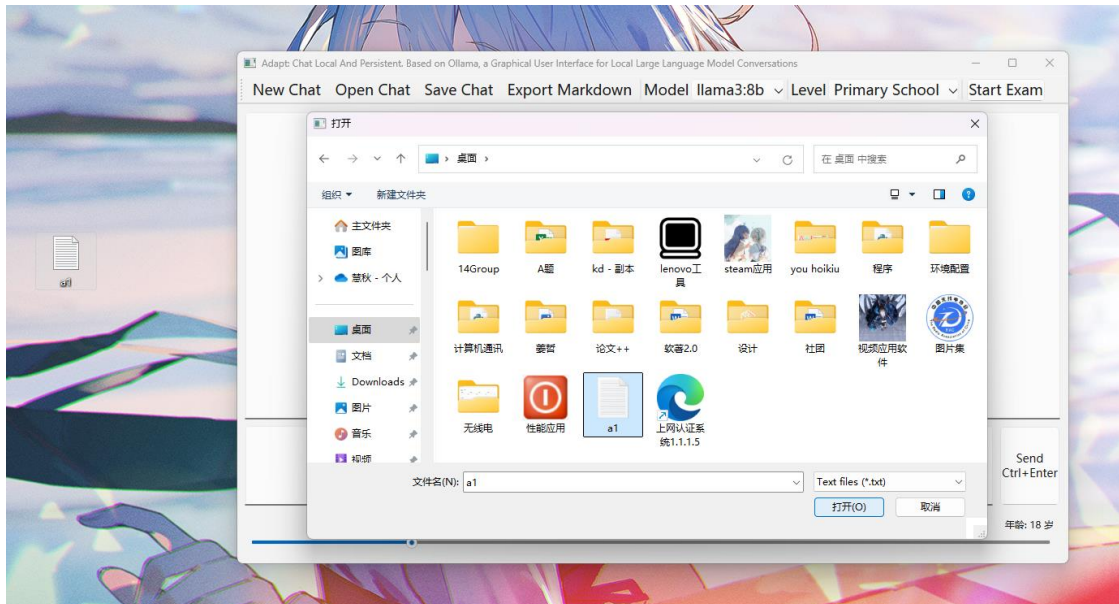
a1

Adapt: Chat Local And Persistent. Based on Ollama, a Graphical User Interface for Local Large Language Model Conversations

New Chat Open Chat Save Chat Export Markdown Model llama3:8b Level Primary School Start Exam

打开

桌面 ›

在 桌面 中搜索

组织 ▾ 新建文件夹

主文件夹
图库
慧秋 - 个人
桌面
文档
Downloads
图片
音乐
视频

14Group
A题
kd - 副本
lenovo工具
steam应用
you hoikiu
程序
环境配置
计算机通讯
姜哲
论文++
软著2.0
设计
社团
视频应用软件
图片集
无线电
性能应用
a1
上网认证系统1.1.1.5

文件名(N): a1
Text files (*.txt)
打开(O)
取消

Send Ctrl+Enter

年龄: 18 岁